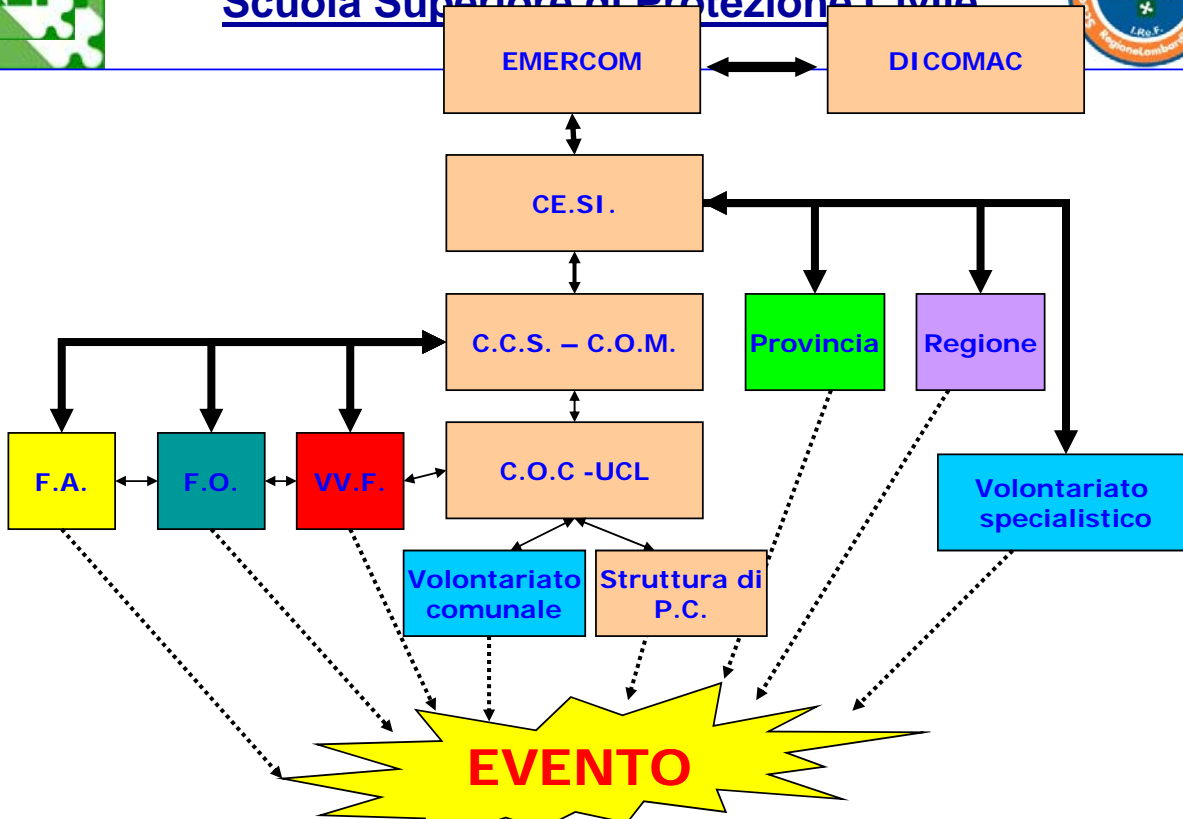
Scuola Sup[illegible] di Protezione Civile

I.Re.F. RegioneLombardia

EMERCOM

DICOMAC

CE.SI.

C.C.S. – C.O.M.

Provincia

Regione

F.A.

F.O.

VV.F.

C.O.C -UCL

Volontariato specialistico

Volontariato comunale

Struttura di P.C.

EVENTO